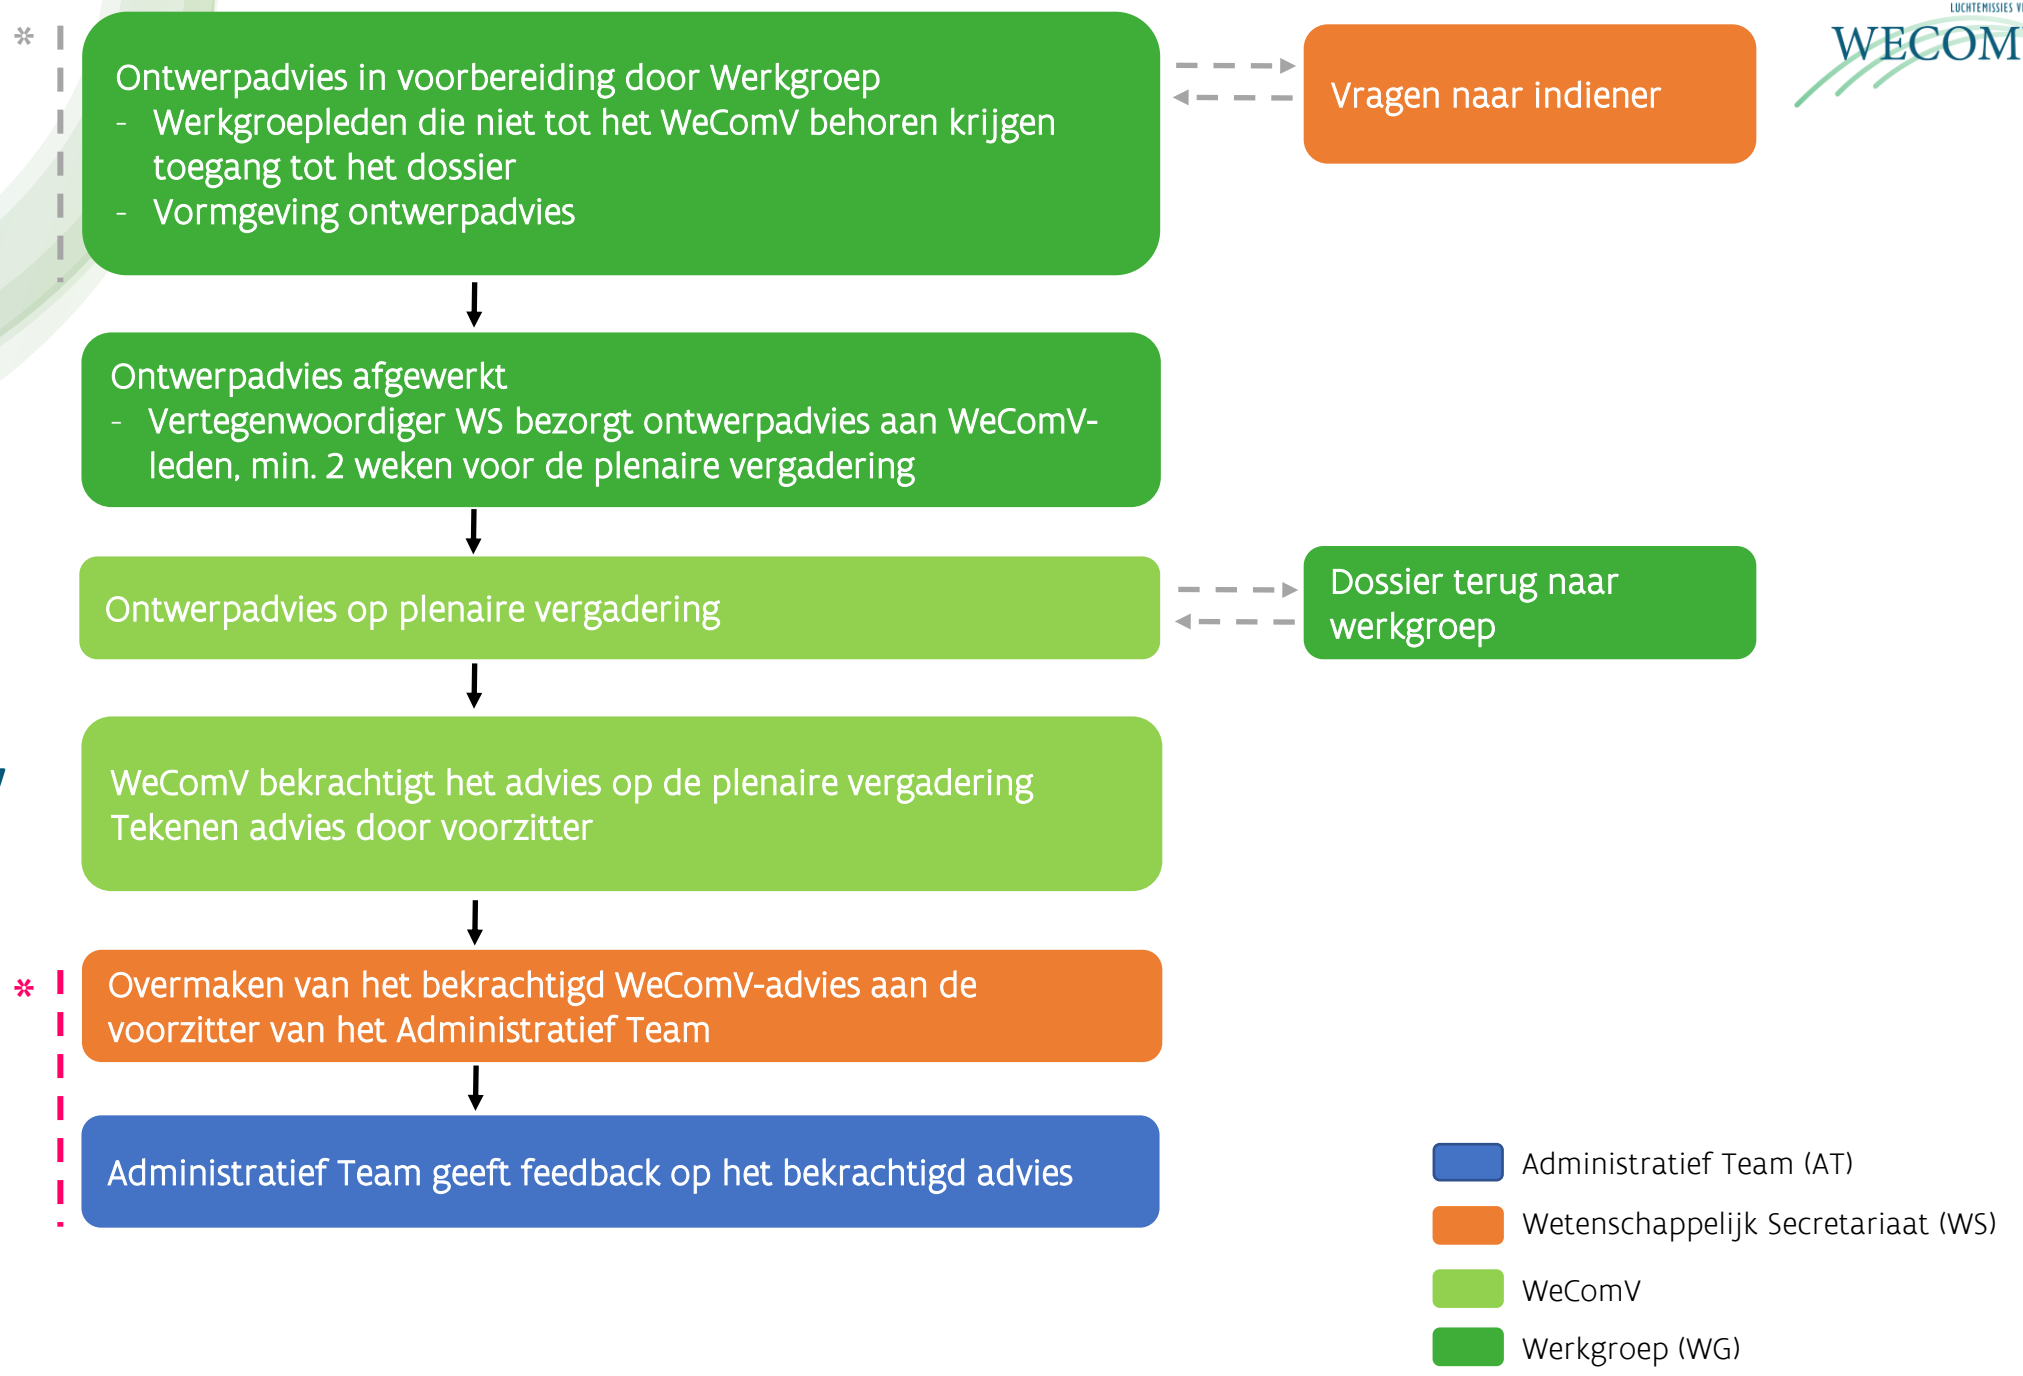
LUCHTEMISSIES V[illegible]
WECOM

*

Ontwerpadvies in voorbereiding door Werkgroep
- Werkgroepleden die niet tot het WeComV behoren krijgen toegang tot het dossier
- Vormgeving ontwerpadvies

Vragen naar indiener

Ontwerpadvies afgewerkt
- Vertegenwoordiger WS bezorgt ontwerpadvies aan WeComV-leden, min. 2 weken voor de plenaire vergadering

Ontwerpadvies op plenaire vergadering

Dossier terug naar werkgroep

WeComV bekrachtigt het advies op de plenaire vergadering
Tekenen advies door voorzitter

*

Overmaken van het bekrachtigd WeComV-advies aan de voorzitter van het Administratief Team

Administratief Team geeft feedback op het bekrachtigd advies

Administratief Team (AT)
Wetenschappelijk Secretariaat (WS)
WeComV
Werkgroep (WG)